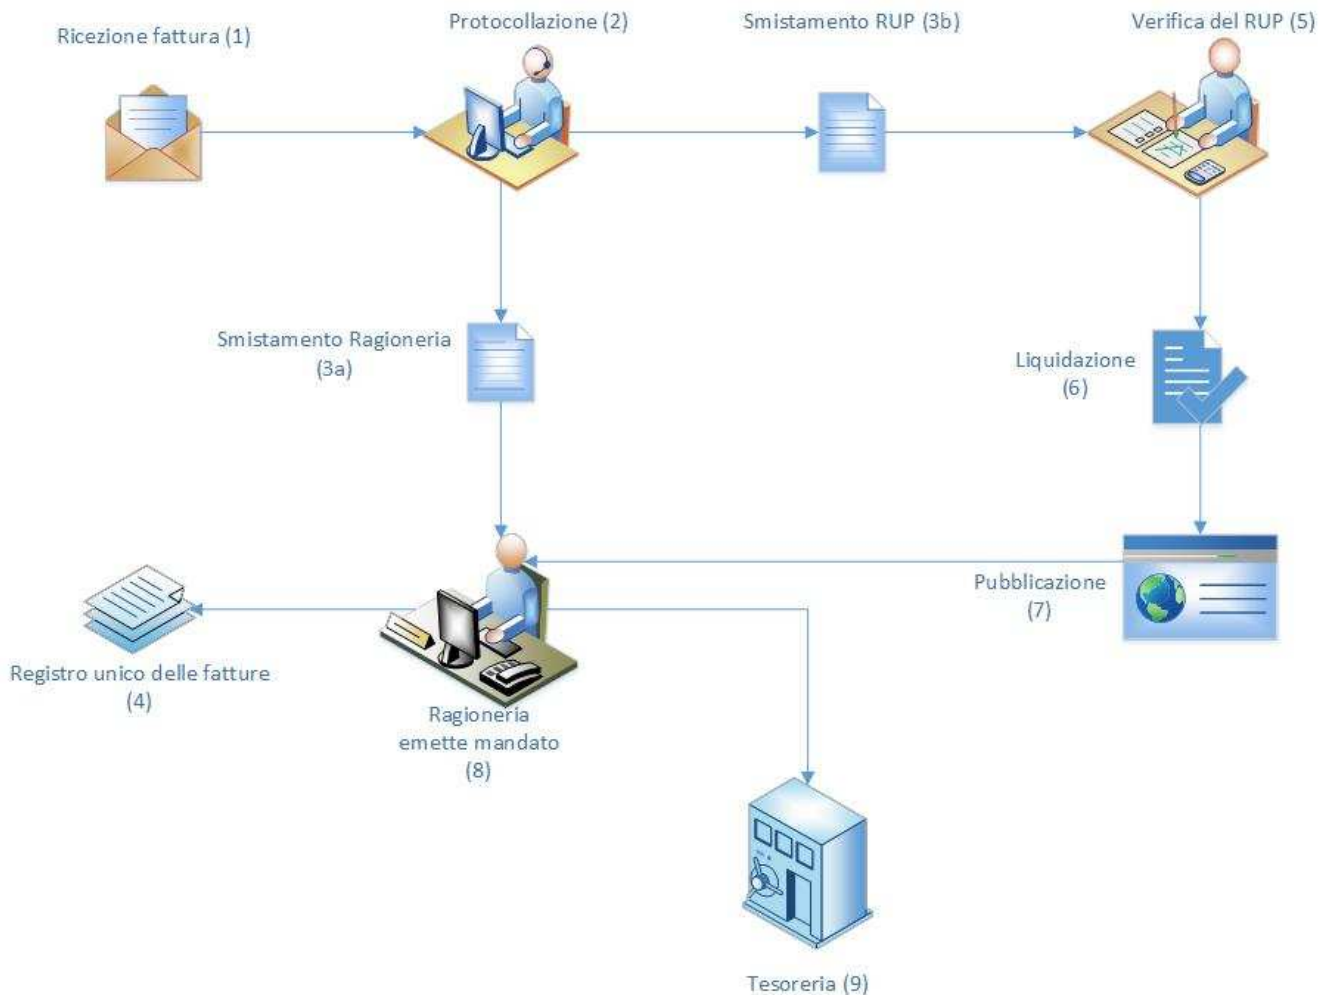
Ricezione fattura (1)

Protocollazione (2)

Smistamento RUP (3b)

Verifica del RUP (5)

Smistamento Ragioneria (3a)

Liquidazione (6)

Pubblicazione (7)

Registro unico delle fatture (4)

Ragioneria emette mandato (8)

Tesoreria (9)